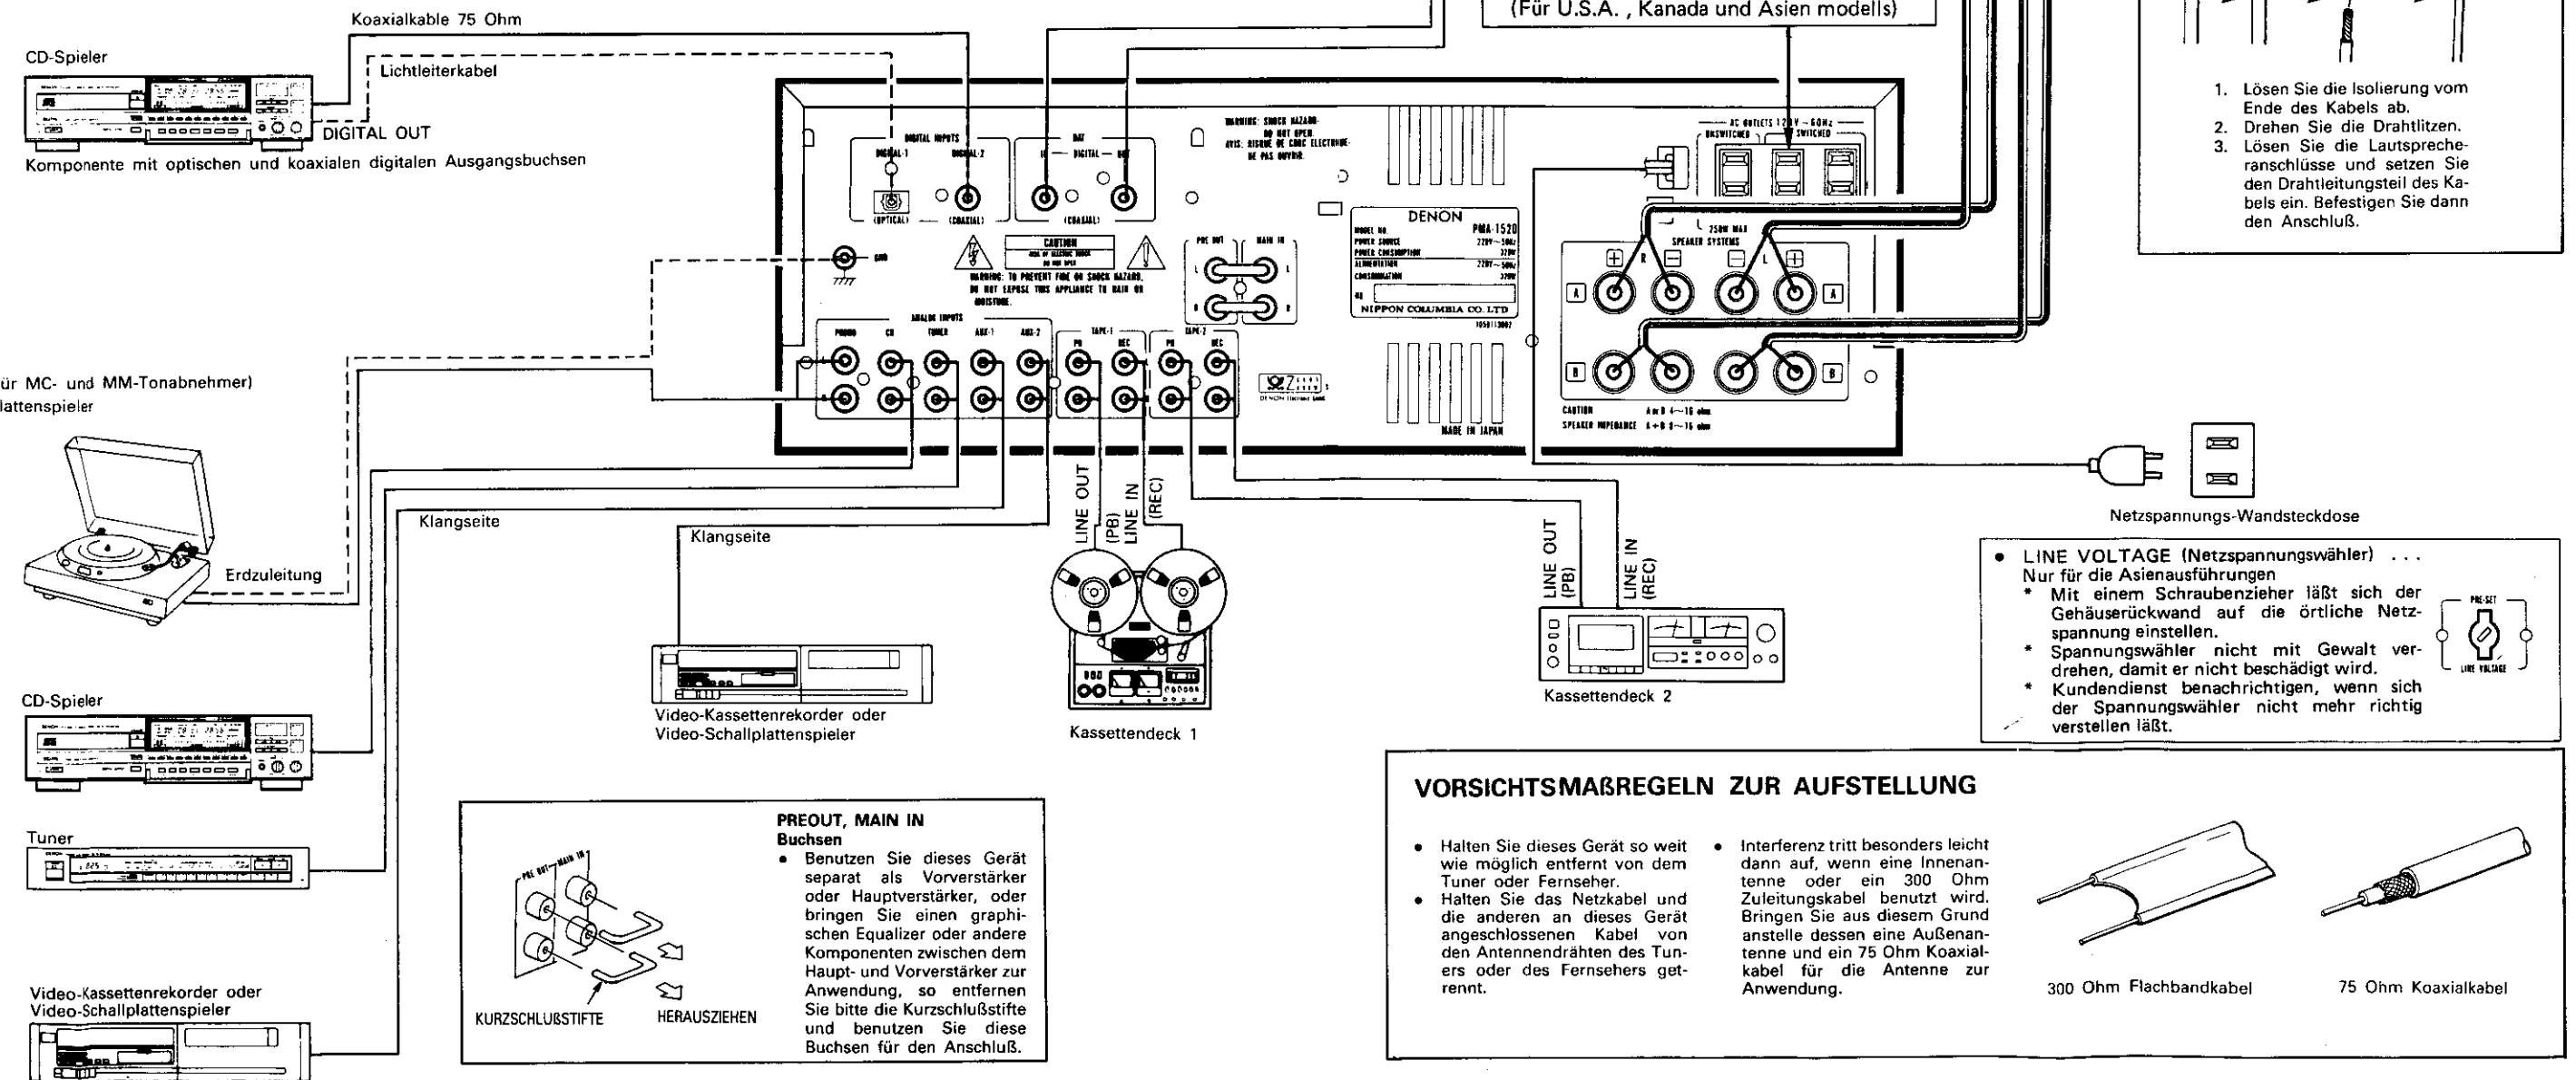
Koaxialkable 75 Ohm

(Für U.S.A. , Kanada und Asien modells)

CD-Spieler

Lichtleiterkabel

DIGITAL OUT

Komponente mit optischen und koaxialen digitalen Ausgangsbuchsen

1. Lösen Sie die Isolierung vom Ende des Kabels ab.
2. Drehen Sie die Drahtlitzen.
3. Lösen Sie die Lautsprecheranschlüsse und setzen Sie den Drahtleitungsteil des Kabels ein. Befestigen Sie dann den Anschluß.

DIGITAL INPUTS DIGITAL-1 DIGITAL-2 (OPTICAL) (COAXIAL)

DAT IN DIGITAL OUT (COAXIAL)

WARNING: SHOCK HAZARD- DO NOT OPEN. AVIS: RISQUE DE CHOC ELECTRIQUE- NE PAS OUVRIR.

AC OUTLETS 120V ~ 60Hz UNSWITCHED SWITCHED

GND

CAUTION

WARNING: TO PREVENT FIRE OR SHOCK HAZARD, DO NOT EXPOSE THIS APPLIANCE TO RAIN OR MOISTURE.

PRE OUT MAIN IN

DENON

PMA-1520

NIPPON COLUMBIA CO. LTD

250W MAX SPEAKER SYSTEMS

ANALOG INPUTS PHONO CD TUNER AUX-1 AUX-2

TAPE-1 PB REC

TAPE-2 PB REC

ür MC- und MM-Tonabnehmer)
lattenspieler

CAUTION SPEAKER IMPEDANCE

MADE IN JAPAN

Erdzuleitung

Klangseite

Klangseite

LINE OUT (PB) LINE IN (REC)

LINE OUT (PB) LINE IN (REC)

Netzspannungs-Wandsteckdose

• LINE VOLTAGE (Netzspannungswähler) ...
Nur für die Asienausführungen
* Mit einem Schraubenzieher läßt sich der Gehäuserückwand auf die örtliche Netzspannung einstellen.
* Spannungswähler nicht mit Gewalt verdrehen, damit er nicht beschädigt wird.
* Kundendienst benachrichtigen, wenn sich der Spannungswähler nicht mehr richtig verstellen läßt.

PRE-SET LINE VOLTAGE

Video-Kassettenrekorder oder Video-Schallplattenspieler

Kassettendeck 1

Kassettendeck 2

CD-Spieler

Tuner

Video-Kassettenrekorder oder Video-Schallplattenspieler

PRE OUT MAIN IN

KURZSCHLUßSTIFTE

HERAUSZIEHEN

PREOUT, MAIN IN
Buchsen
• Benutzen Sie dieses Gerät separat als Vorverstärker oder Hauptverstärker, oder bringen Sie einen graphischen Equalizer oder andere Komponenten zwischen dem Haupt- und Vorverstärker zur Anwendung, so entfernen Sie bitte die Kurzschlußstifte und benutzen Sie diese Buchsen für den Anschluß.

VORSICHTSMAßREGELN ZUR AUFSTELLUNG

• Halten Sie dieses Gerät so weit wie möglich entfernt von dem Tuner oder Fernseher.
• Halten Sie das Netzkabel und die anderen an dieses Gerät angeschlossenen Kabel von den Antennendrähten des Tuners oder des Fernsehers getrennt.

• Interferenz tritt besonders leicht dann auf, wenn eine Innenantenne oder ein 300 Ohm Zuleitungskabel benutzt wird. Bringen Sie aus diesem Grund anstelle dessen eine Außenantenne und ein 75 Ohm Koaxialkabel für die Antenne zur Anwendung.

300 Ohm Flachbandkabel

75 Ohm Koaxialkabel